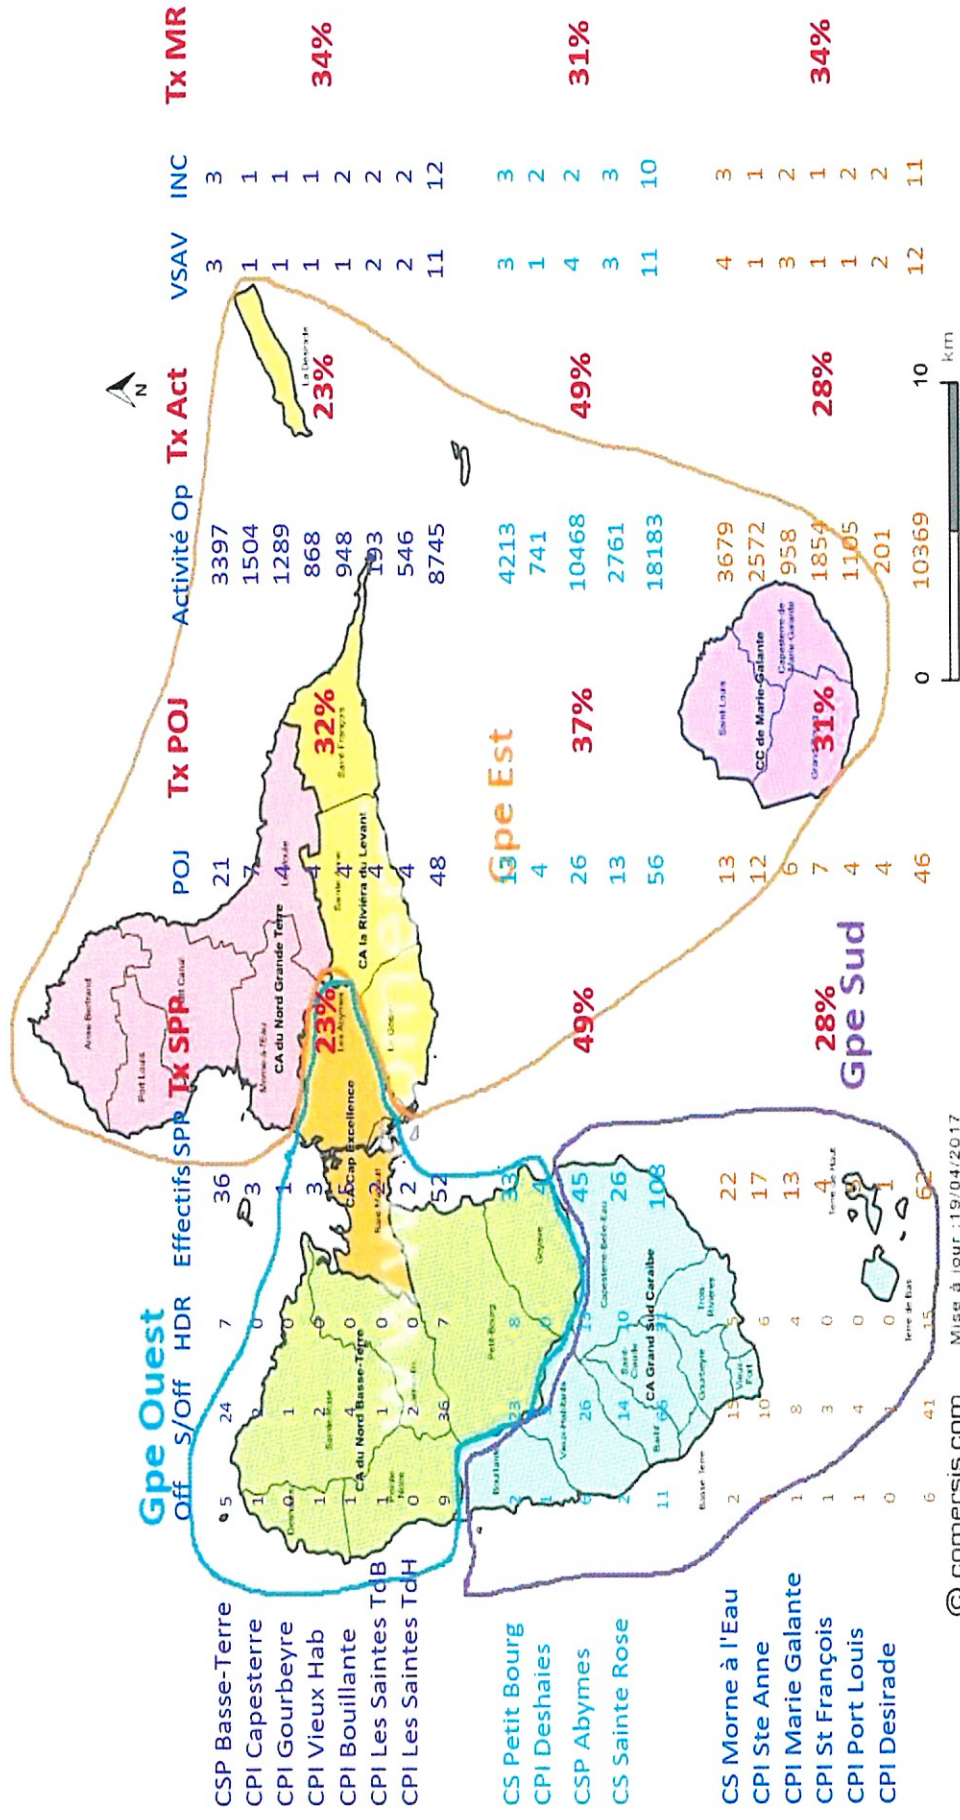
Gpe Ouest

| | Off | S/Off | HDR | Effectifs SPP | Tx SPP | POJ | Tx POJ | Activité Op | Tx Act | VSAV | INC | Tx MR |
|---|---|---|---|---|---|---|---|---|---|---|---|---|
| CSP Basse-Terre | 5 | 24 | 7 | 36 | | 21 | | 3397 | | 3 | 3 | |
| CPI Capesterre | 1 | 2 | 0 | 3 | | 7 | | 1504 | | 1 | 1 | |
| CPI Gourbeyre | 1 | 1 | 0 | 1 | | 4 | | 1289 | | 1 | 1 | 34% |
| CPI Vieux Hab | 1 | 2 | 0 | 3 | | 4 | | 868 | | 1 | 1 | |
| CPI Bouillante | 1 | 4 | 0 | 5 | 23% | 4 | 32% | 948 | | 1 | 2 | |
| CPI Les Saintes TdB | 1 | 1 | 0 | 2 | | 4 | | 193 | | 2 | 2 | |
| CPI Les Saintes TdH | 0 | 2 | 0 | 2 | | 4 | | 546 | 23% | 2 | 2 | |
| | 9 | 36 | 7 | 52 | | 48 | | 8745 | | 11 | 12 | |
| CS Petit Bourg | 2 | 23 | 8 | 33 | | 13 | | 4213 | | 3 | 3 | |
| CPI Deshaies | 1 | 3 | 0 | 4 | | 4 | | 741 | | 1 | 2 | |
| CSP Abymes | 6 | 26 | 13 | 45 | 49% | 26 | 37% | 10468 | 49% | 4 | 2 | 31% |
| CS Sainte Rose | 2 | 14 | 10 | 26 | | 13 | | 2761 | | 3 | 3 | |
| | 11 | 66 | 31 | 108 | | 56 | | 18183 | | 11 | 10 | |
| CS Morne à l'Eau | 2 | 15 | 5 | 22 | | 13 | | 3679 | | 4 | 3 | |
| CPI Ste Anne | 1 | 10 | 6 | 17 | | 12 | | 2572 | | 1 | 1 | |
| CPI Marie Galante | 1 | 8 | 4 | 13 | 28% | 6 | | 958 | | 3 | 2 | |
| CPI St François | 1 | 3 | 0 | 4 | | 7 | 31% | 1854 | 28% | 1 | 1 | 34% |
| CPI Port Louis | 1 | 4 | 0 | 5 | | 4 | | 1105 | | 1 | 2 | |
| CPI Desirade | 0 | 1 | 0 | 1 | | 4 | | 201 | | 2 | 2 | |
| | 6 | 41 | 15 | 62 | | 46 | | 10369 | | 12 | 11 | |

Gpe Est
Gpe Sud

Anse-Bertrand
Port Louis
Petit Canal
Morne-à-l'Eau
CA du Nord Grande Terre
Le Moule
Les Abymes
Cap Excellence
CA la Riviera du Levant
Sainte-Anne
Saint-François
Le Gosier
Baie-Mahault
Goyave
Petit-Bourg
Capesterre-Belle-Eau
CA du Nord Basse-Terre
Sainte-Rose
Deshaies
Pointe-Noire
Bouillante
Vieux-Habitants
Baillif
Basse-Terre
Saint-Claude
CA Grand Sud Caraïbe
Gourbeyre
Trois-Rivières
Vieux-Fort
Terre-de-Haut
Terre-de-Bas
La Désirade
Saint-Louis
CC de Marie-Galante
Capesterre-de-Marie-Galante
Grand-Bourg

N
0 10 km

© comersis.com Mise à jour :19/04/2017